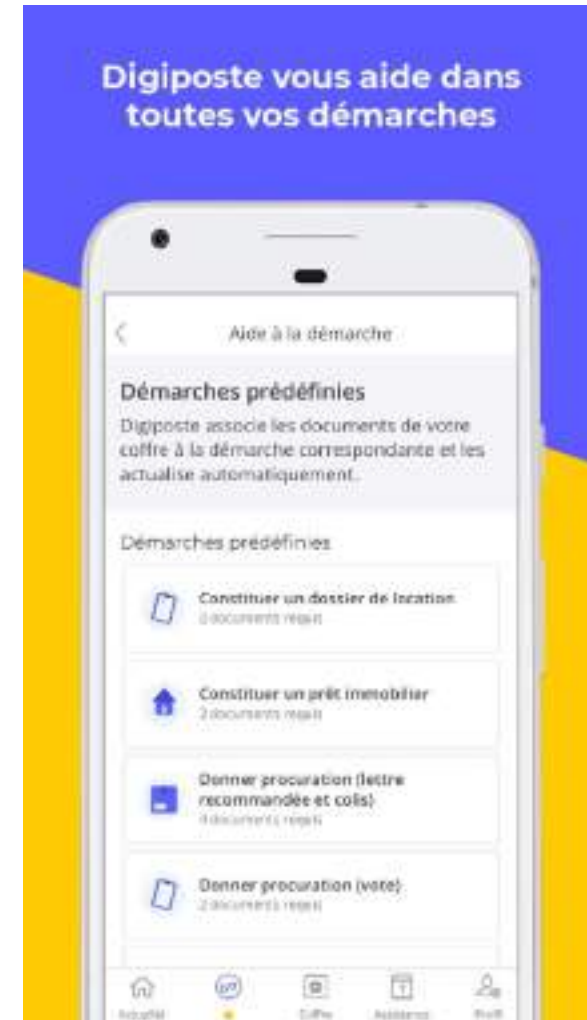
Digiposte vous aide dans toutes vos démarches

Aide à la démarche

Démarches prédéfinies
Digiposte associe les documents de votre coffre à la démarche correspondante et les actualise automatiquement.

Démarches prédéfinies

Constituer un dossier de location
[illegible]

Constituer un prêt immobilier
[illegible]

Donner procuration (lettre recommandée et colis)
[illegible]

Donner procuration (vote)
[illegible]

Actualité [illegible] Coffre Assistance Profil